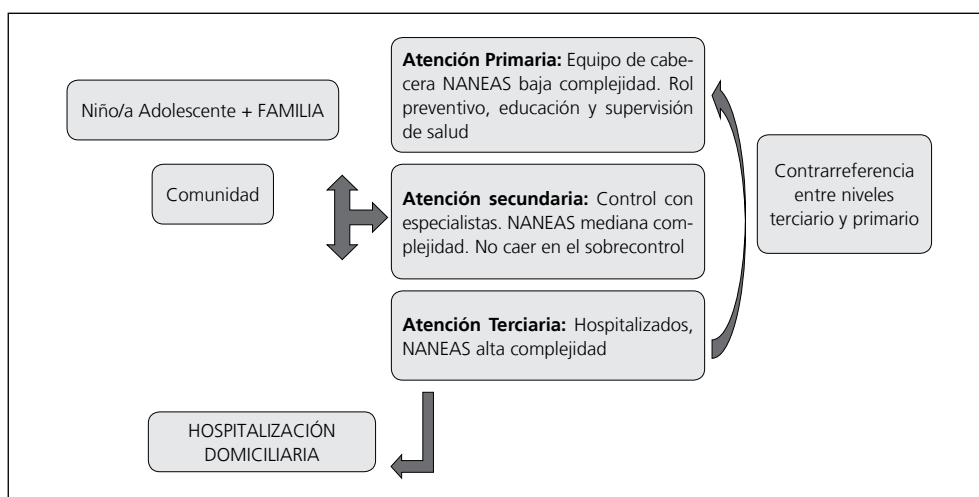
Niño/a Adolescente + FAMILIA

Comunidad

**Atención Primaria:** Equipo de cabecera NANEAS baja complejidad. Rol preventivo, educación y supervisión de salud

**Atención secundaria:** Control con especialistas. NANEAS mediana complejidad. No caer en el sobrecontrol

**Atención Terciaria:** Hospitalizados, NANEAS alta complejidad

Contrarreferencia entre niveles terciario y primario

HOSPITALIZACIÓN DOMICILIARIA